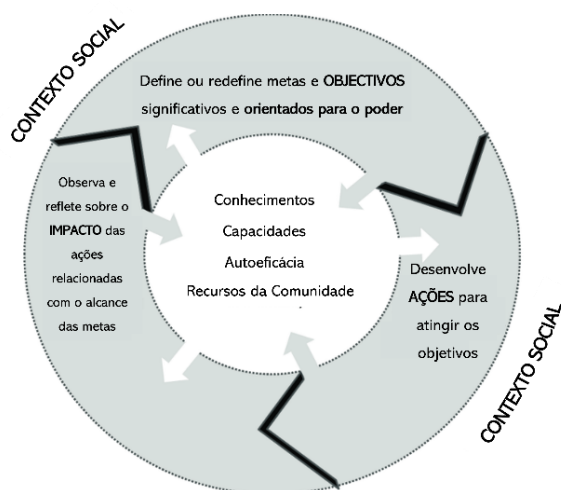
CONTEXTO SOCIAL

Define ou redefine metas e OBJECTIVOS significativos e orientados para o poder

Observa e reflete sobre o IMPACTO das ações relacionadas com o alcance das metas

Conhecimentos
Capacidades
Autoeficácia
Recursos da Comunidade

Desenvolve AÇÕES para atingir os objetivos

CONTEXTO SOCIAL